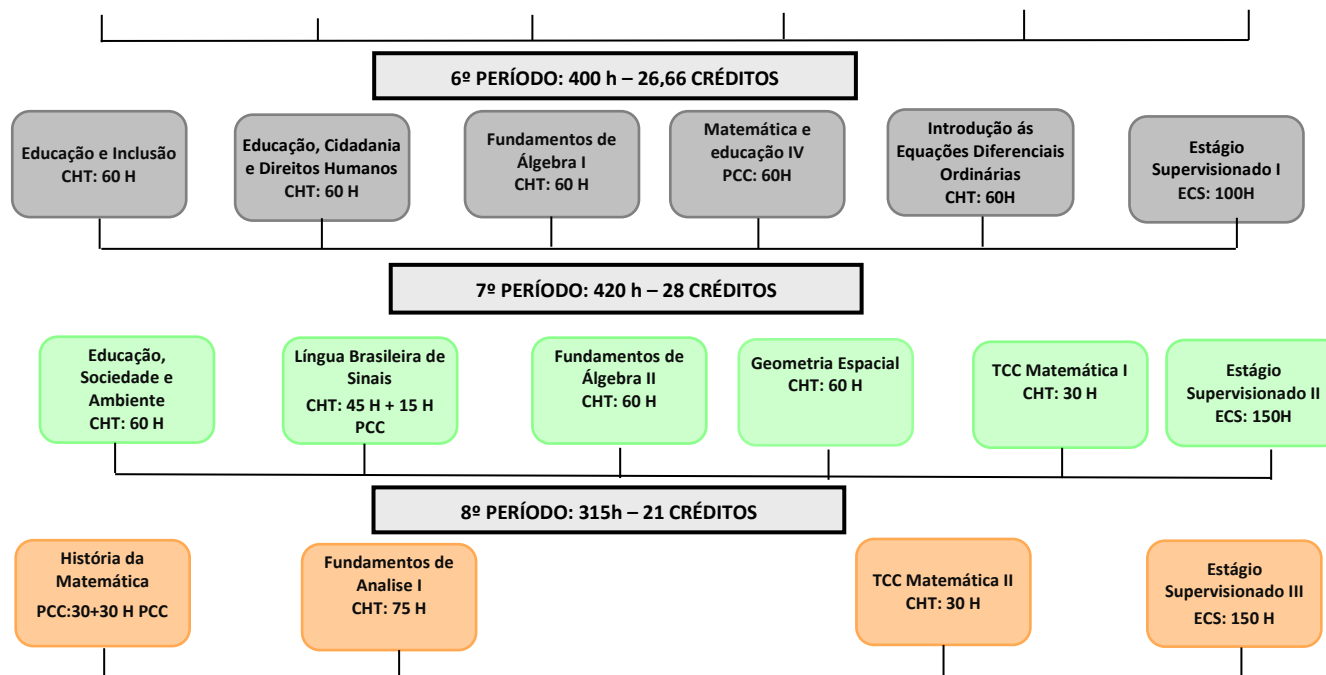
6º PERÍODO: 400 h – 26,66 CRÉDITOS

Educação e Inclusão
CHT: 60 H

Educação, Cidadania e Direitos Humanos
CHT: 60 H

Fundamentos de Álgebra I
CHT: 60 H

Matemática e educação IV
PCC: 60H

Introdução ás Equações Diferenciais Ordinárias
CHT: 60H

Estágio Supervisionado I
ECS: 100H

7º PERÍODO: 420 h – 28 CRÉDITOS

Educação, Sociedade e Ambiente
CHT: 60 H

Língua Brasileira de Sinais
CHT: 45 H + 15 H PCC

Fundamentos de Álgebra II
CHT: 60 H

Geometria Espacial
CHT: 60 H

TCC Matemática I
CHT: 30 H

Estágio Supervisionado II
ECS: 150H

8º PERÍODO: 315h – 21 CRÉDITOS

História da Matemática
PCC:30+30 H PCC

Fundamentos de Analise I
CHT: 75 H

TCC Matemática II
CHT: 30 H

Estágio Supervisionado III
ECS: 150 H